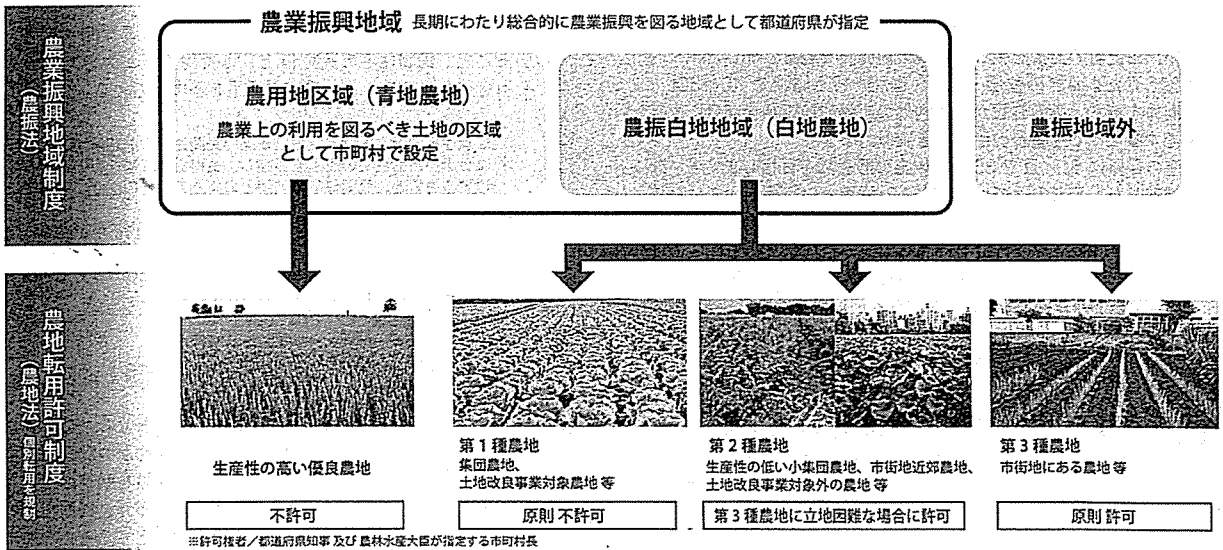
農業振興地域制度（農振法）

農業振興地域 長期にわたり総合的に農業振興を図る地域として都道府県が指定

農用地区域（青地農地）
農業上の利用を図るべき土地の区域として市町村で設定

農振白地地域（白地農地）

農振地域外

農地転用許可制度（農地法）個別転用を規制

生産性の高い優良農地

第１種農地
集団農地、土地改良事業対象農地 等

第２種農地
生産性の低い小集団農地、市街地近郊農地、土地改良事業対象外の農地 等

第３種農地
市街地にある農地 等

不許可

原則 不許可

第３種農地に立地困難な場合に許可

原則 許可

※許可権者／都道府県知事 及び 農林水産大臣が指定する市町村長